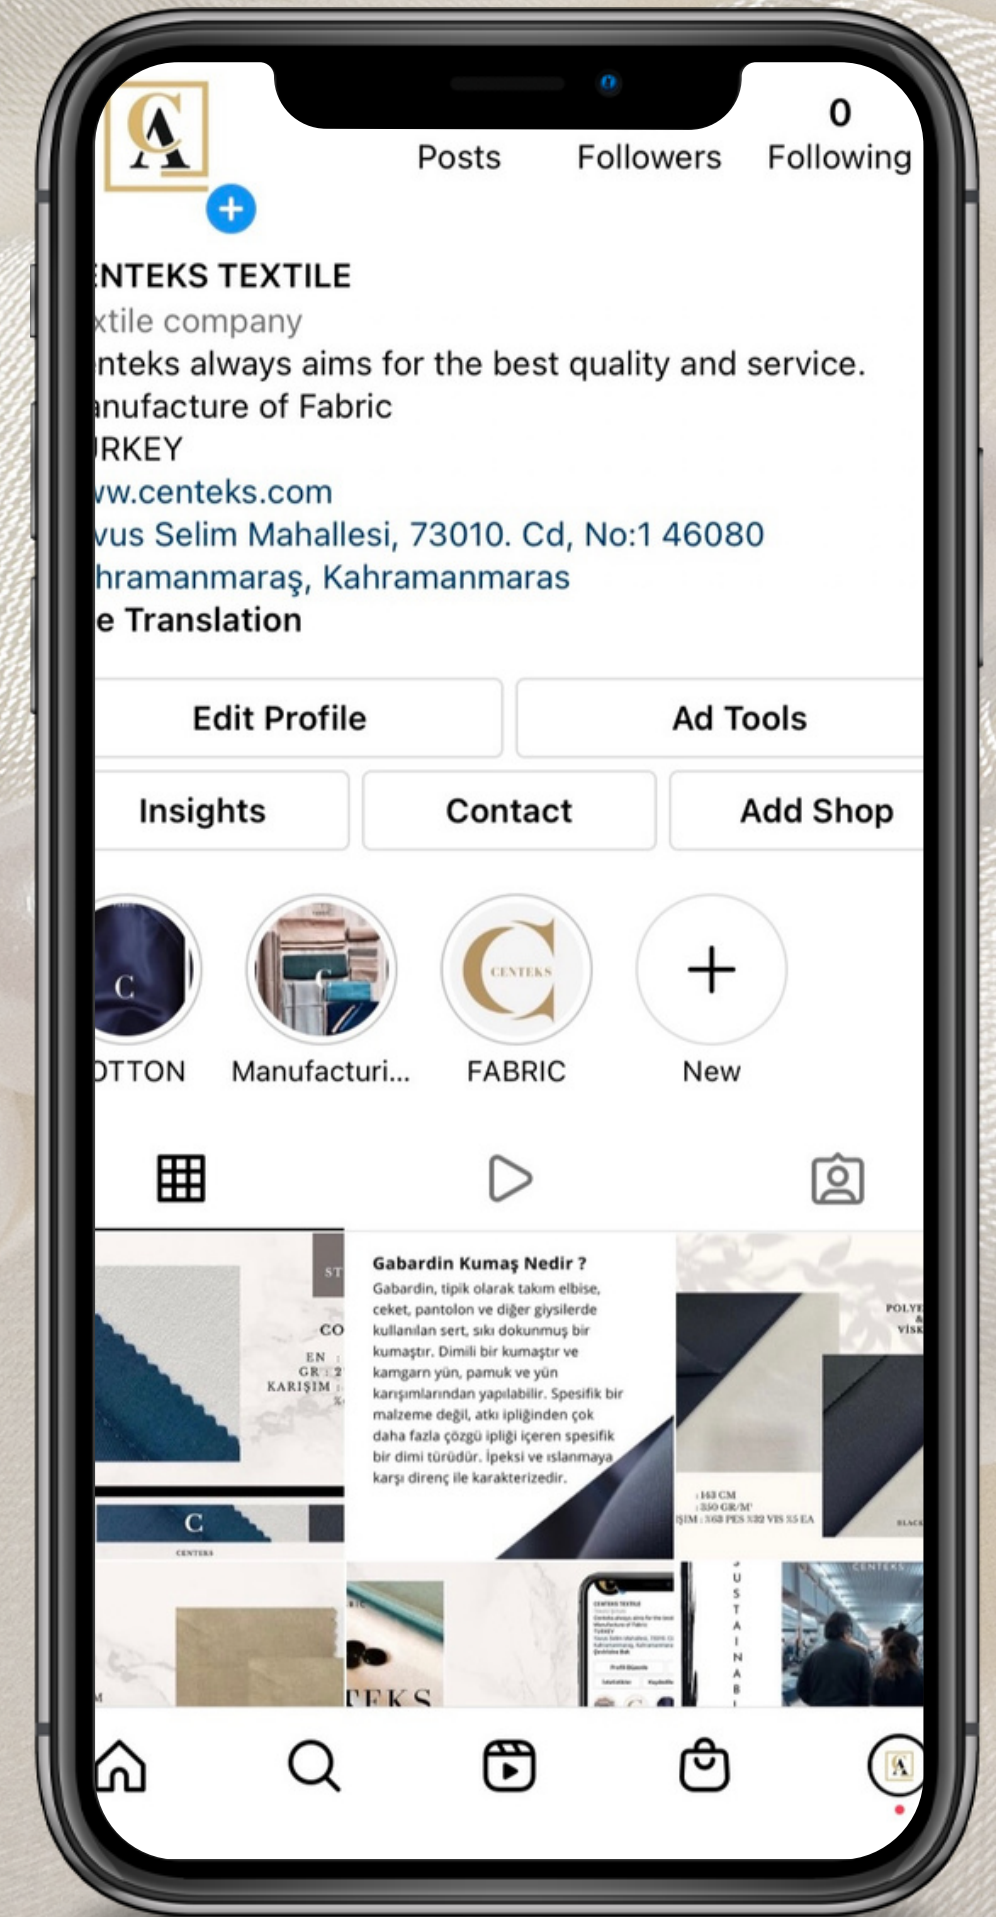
0
Posts Followers Following

NTEKS TEXTILE
xtile company
nteks always aims for the best quality and service.
anufacture of Fabric
RKEY
ww.centeks.com
vus Selim Mahallesi, 73010. Cd, No:1 46080
hramanmaraş, Kahramanmaras
e Translation

Edit Profile
Ad Tools
Insights
Contact
Add Shop

C
CENTEKS

DTTON
Manufacturi...
FABRIC
New

ST
CO
EN
GR 2
KARIŞIM
C
CENTEKS

Gabardin Kumaş Nedir ?
Gabardin, tipik olarak takım elbise, ceket, pantolon ve diğer giysilerde kullanılan sert, sıkı dokunmuş bir kumaştır. Dimili bir kumaştır ve kamgarn yün, pamuk ve yün karışımlarından yapılabilir. Spesifik bir malzeme değil, atkı ipliğinden çok daha fazla çözgü ipliği içeren spesifik bir dimi türüdür. İpeksi ve ıslanmaya karşı direnç ile karakterizedir.

POLYE
&
VISK
143 CM
350 GR/M²
IŞIM : %63 PES %32 VIS %5 EA
BLACK

TEKS
USTAINAB
CENTEKS